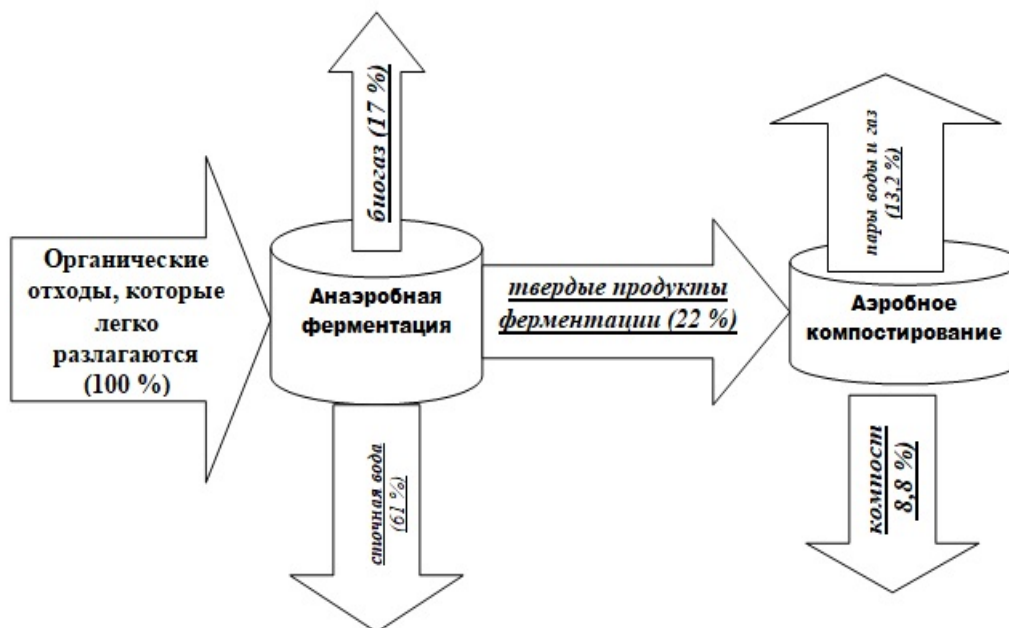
Органические отходы, которые легко разлагаются (100 %)

биогаз (17 %)

Анаэробная ферментация

сточная вода (61 %)

твердые продукты ферментации (22 %)

пары воды и газ (13,2 %)

Аэробное компостирование

компост 8,8 %)